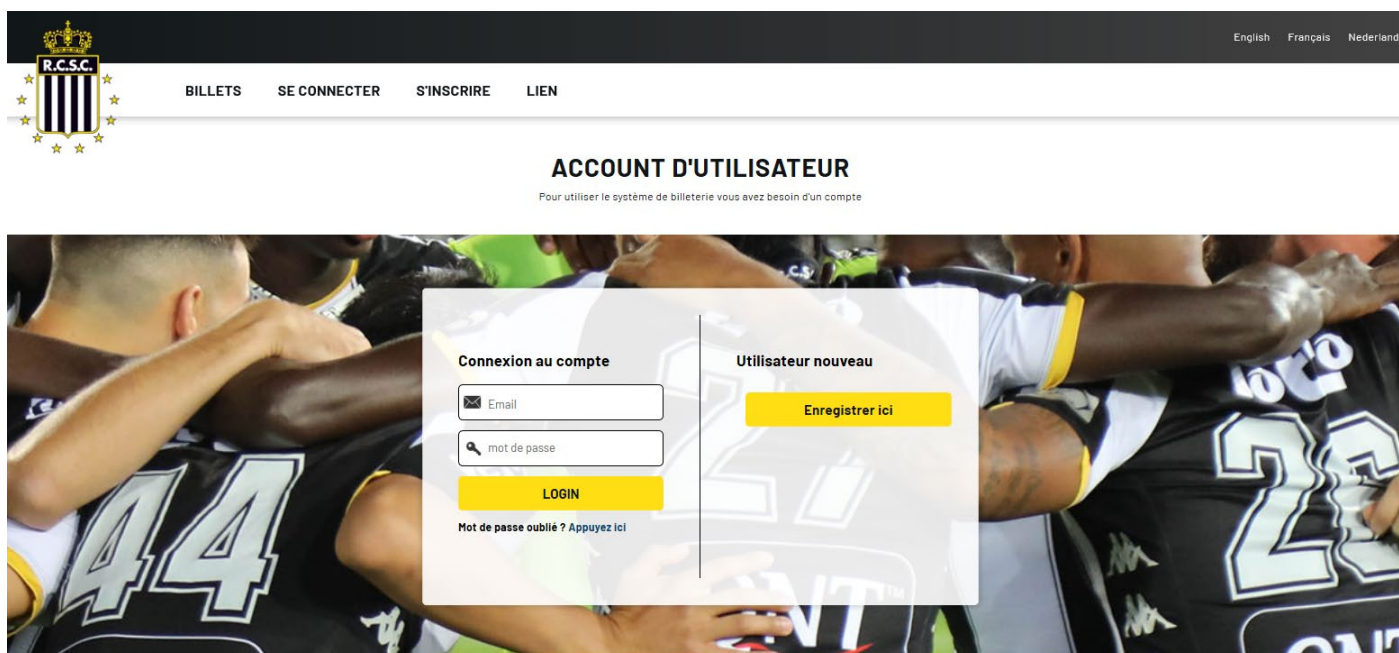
English Français Nederland

R.C.S.C.

BILLETS SE CONNECTER S'INSCRIRE LIEN

ACCOUNT D'UTILISATEUR

Pour utiliser le système de billeterie vous avez besoin d'un compte

Connexion au compte

Email

mot de passe

LOGIN

Mot de passe oublié ? Appuyez ici

Utilisateur nouveau

Enregistrer ici